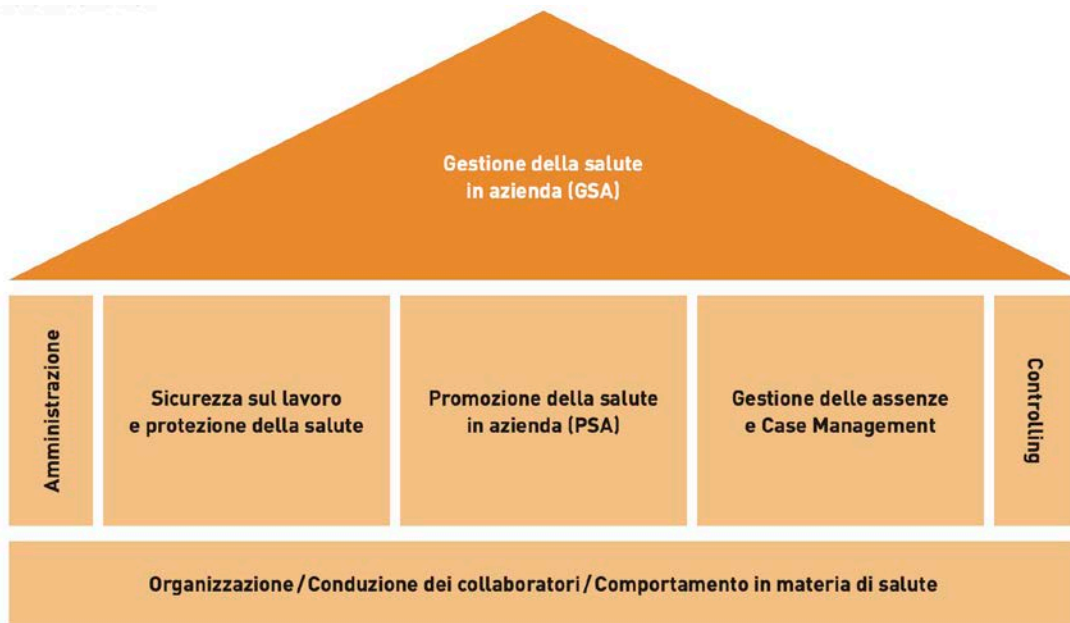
Gestione della salute in azienda (GSA)

Amministrazione

Sicurezza sul lavoro e protezione della salute

Promozione della salute in azienda (PSA)

Gestione delle assenze e Case Management

Controlling

Organizzazione / Conduzione dei collaboratori / Comportamento in materia di salute